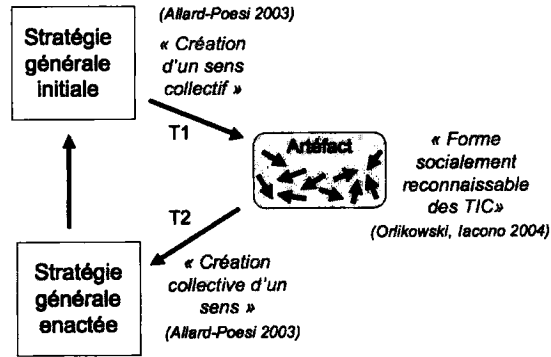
(Allard-Poesi 2003)

Stratégie générale initiale

« Création d'un sens collectif »

T1

Artéfact

« Forme socialement reconnaissable des TIC»

(Orlikowski, Iacono 2004)

T2

Stratégie générale enactée

« Création collective d'un sens »

(Allard-Poesi 2003)